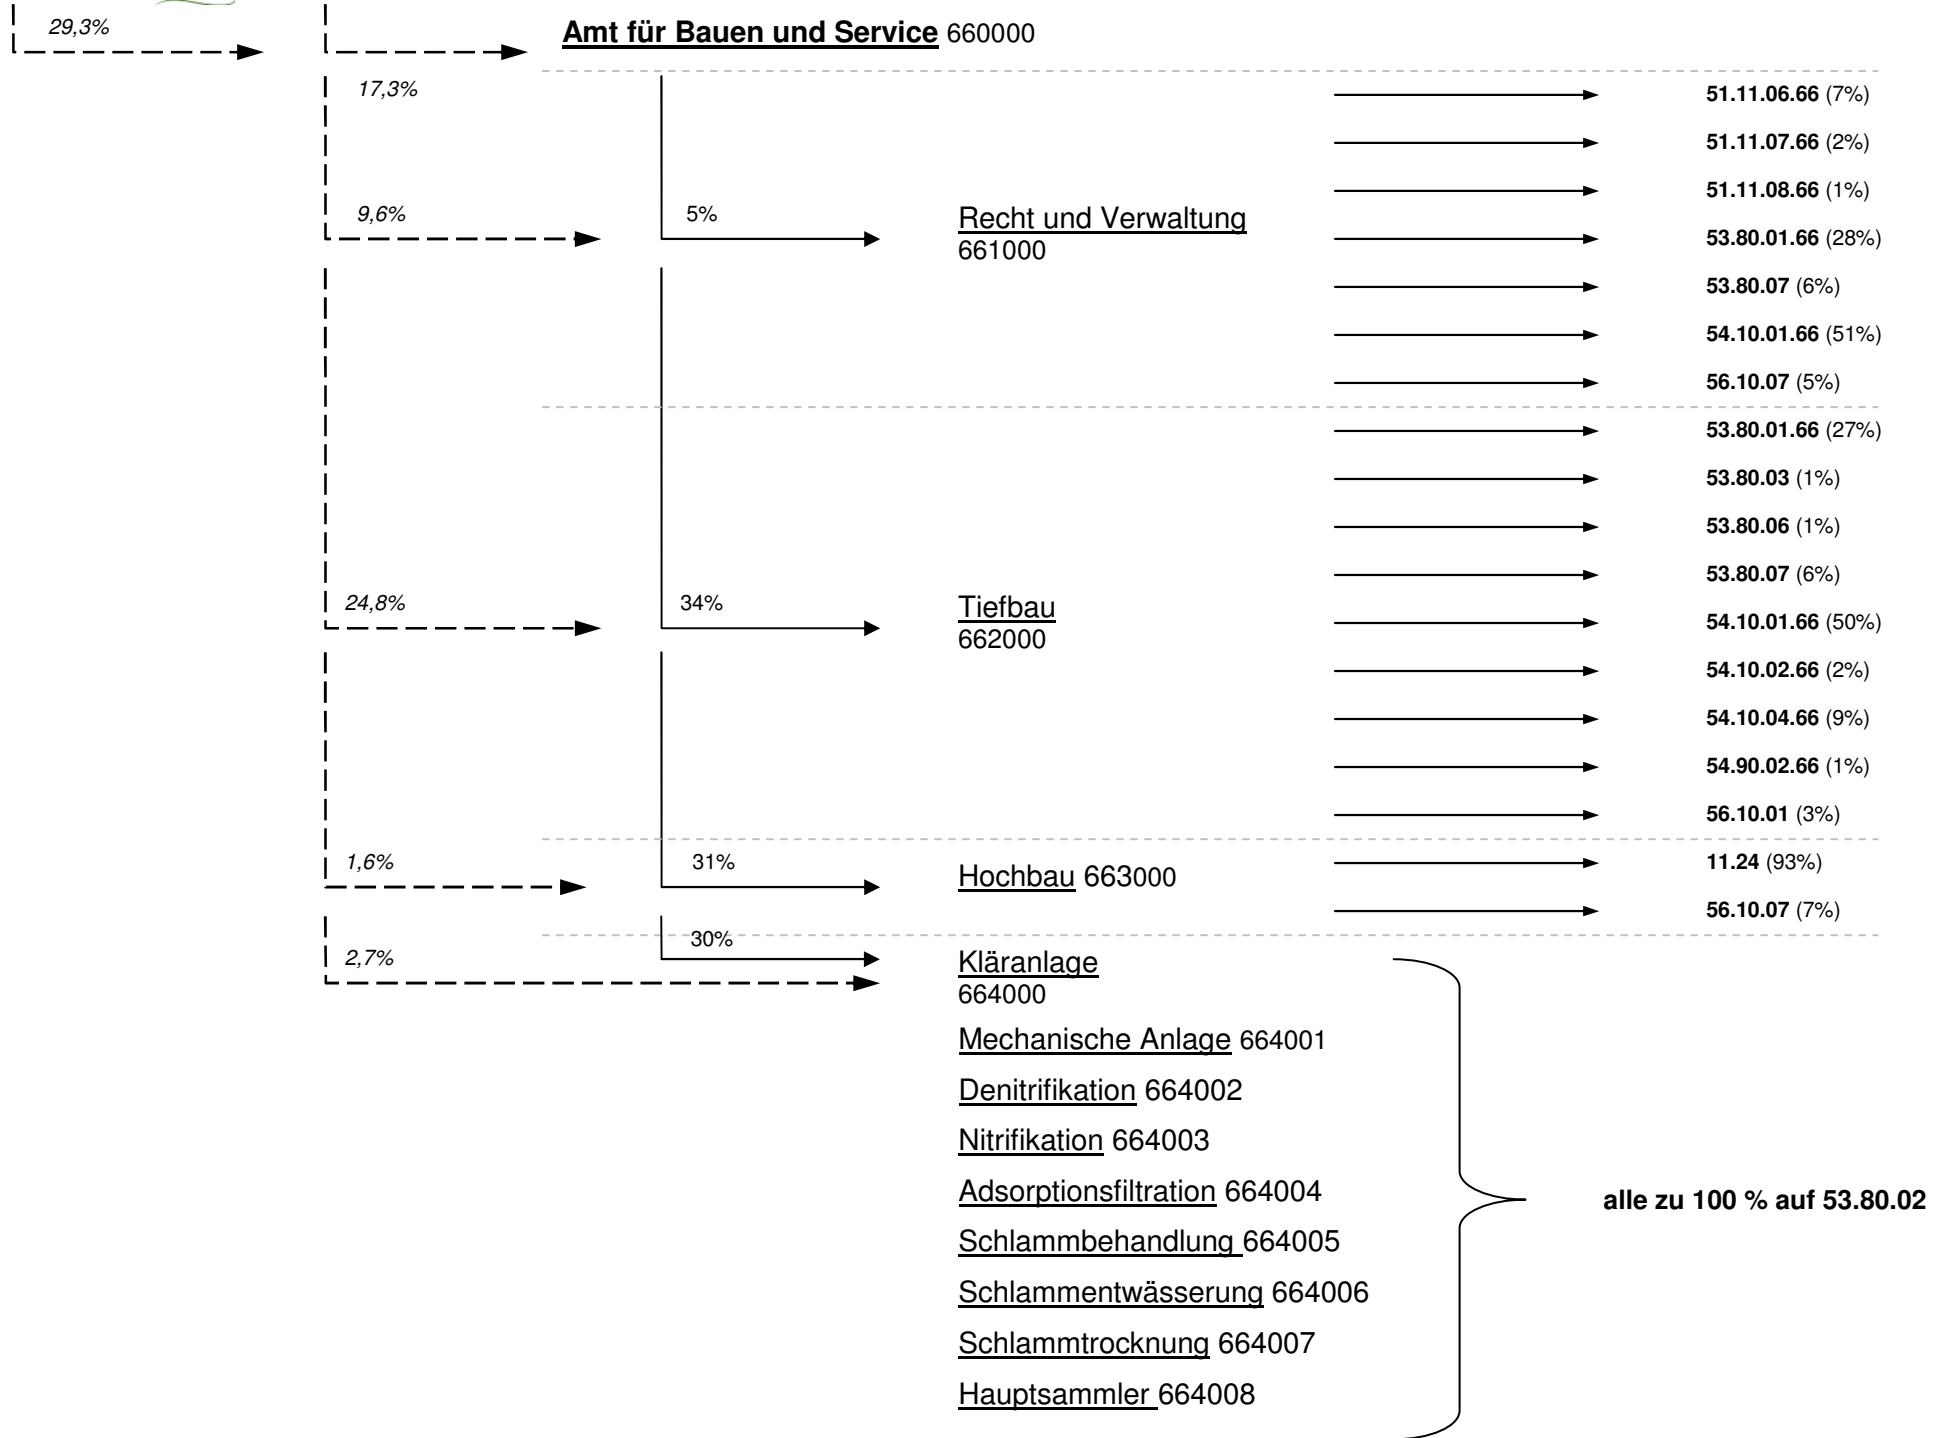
29,3%

**Amt für Bauen und Service** 660000

17,3%

9,6%

5%

Recht und Verwaltung
661000

51.11.06.66 (7%)
51.11.07.66 (2%)
51.11.08.66 (1%)
53.80.01.66 (28%)
53.80.07 (6%)
54.10.01.66 (51%)
56.10.07 (5%)

24,8%

34%

Tiefbau
662000

53.80.01.66 (27%)
53.80.03 (1%)
53.80.06 (1%)
53.80.07 (6%)
54.10.01.66 (50%)
54.10.02.66 (2%)
54.10.04.66 (9%)
54.90.02.66 (1%)
56.10.01 (3%)

1,6%

31%

Hochbau 663000

11.24 (93%)
56.10.07 (7%)

2,7%

30%

Kläranlage
664000

Mechanische Anlage 664001
Denitrifikation 664002
Nitrifikation 664003
Adsorptionsfiltration 664004
Schlammbehandlung 664005
Schlammentwässerung 664006
Schlammtrocknung 664007
Hauptsammler 664008

**alle zu 100 % auf 53.80.02**